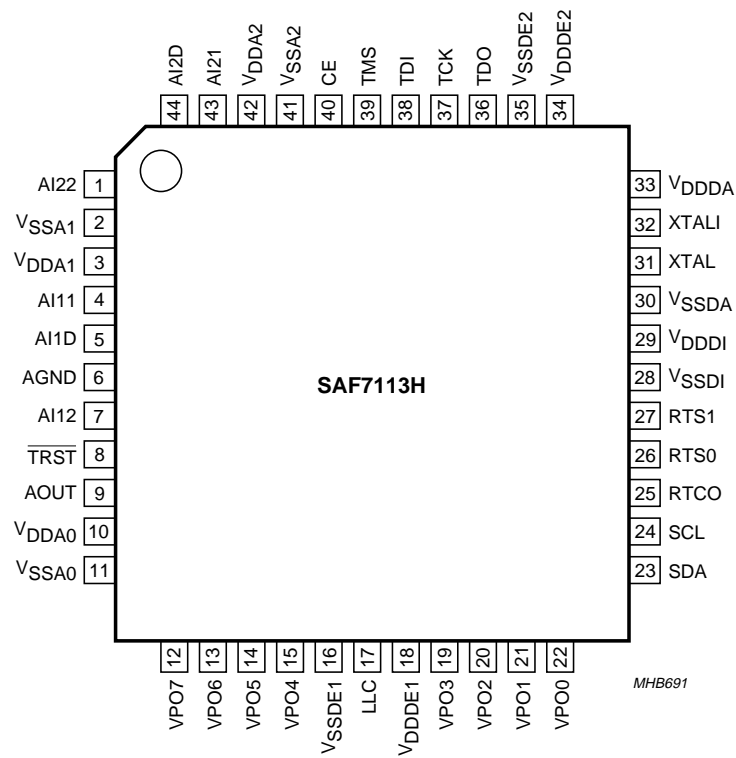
AI2D 44
AI21 43
$V_{DDA2}$ 42
$V_{SSA2}$ 41
CE 40
TMS 39
TDI 38
TCK 37
TDO 36
$V_{SSDE2}$ 35
$V_{DDDE2}$ 34

AI22 1
$V_{SSA1}$ 2
$V_{DDA1}$ 3
AI11 4
AI1D 5
AGND 6
AI12 7
$\overline{TRST}$ 8
AOUT 9
$V_{DDA0}$ 10
$V_{SSA0}$ 11

SAF7113H

33 $V_{DDDA}$
32 XTALI
31 XTAL
30 $V_{SSDA}$
29 $V_{DDDI}$
28 $V_{SSDI}$
27 RTS1
26 RTS0
25 RTCO
24 SCL
23 SDA

12 VPO7
13 VPO6
14 VPO5
15 VPO4
16 $V_{SSDE1}$
17 LLC
18 $V_{DDDE1}$
19 VPO3
20 VPO2
21 VPO1
22 VPO0

MHB691